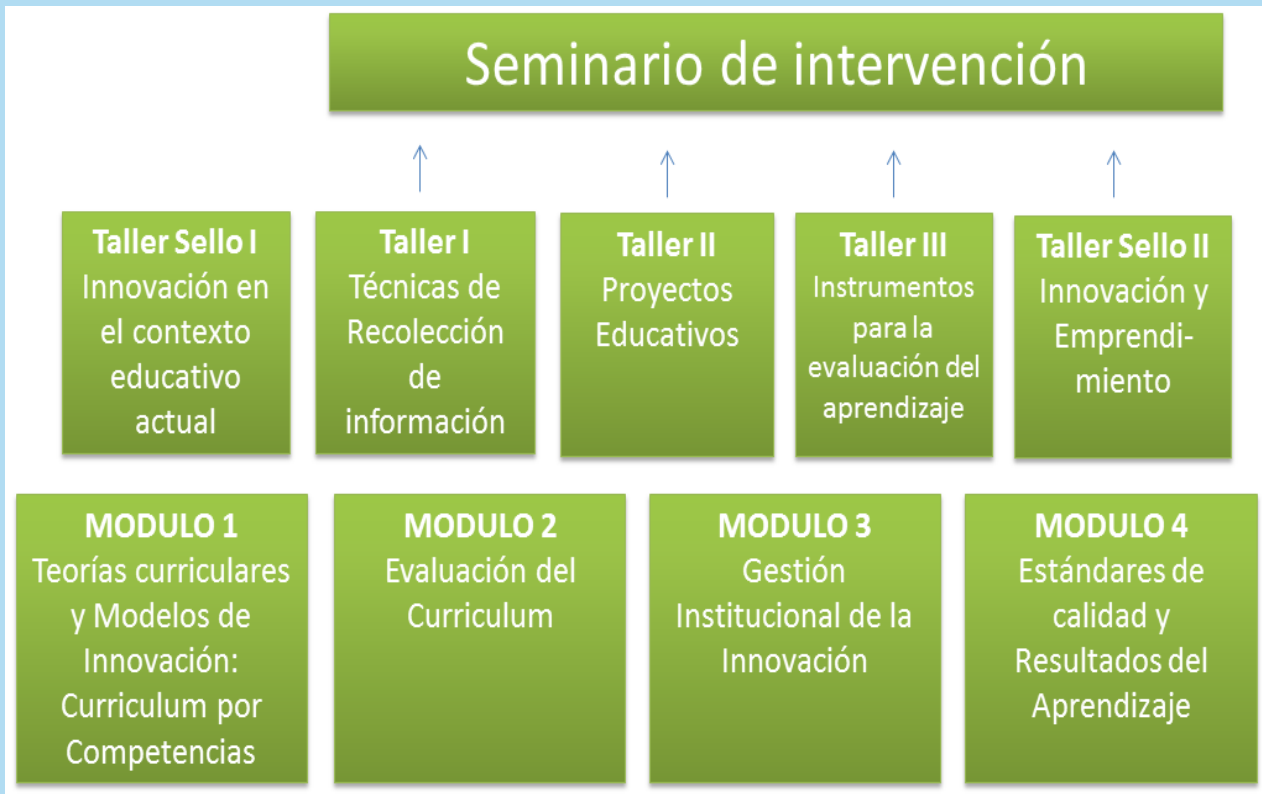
Seminario de intervención

Taller Sello I
Innovación en el contexto educativo actual

Taller I
Técnicas de Recolección de información

Taller II
Proyectos Educativos

Taller III
Instrumentos para la evaluación del aprendizaje

Taller Sello II
Innovación y Emprendimiento

MODULO 1
Teorías curriculares y Modelos de Innovación: Curriculum por Competencias

MODULO 2
Evaluación del Curriculum

MODULO 3
Gestión Institucional de la Innovación

MODULO 4
Estándares de calidad y Resultados del Aprendizaje